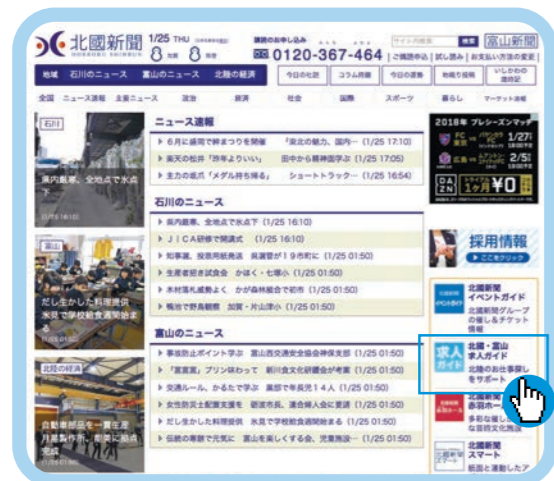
北國新聞 1/25 THU 8 8
購読のお申し込み 0120-367-464 ご購読申込 試し読み お支払い方法の変更
富山新聞
地域 石川のニュース 富山のニュース 北陸の経済 今日の社説 コラム時鐘 今日の運勢 地域から 北國新聞 いしかわの遺産
全国 ニュース速報 主要ニュース 政治 経済 社会 国際 スポーツ 暮らし マーケット速報

石川
県内豪雪、全地点で氷点下
(1/25 16:10)

ニュース速報
▶ 6月に盛岡で絆まつりを開催 「東北の魅力、国内… (1/25 17:10)
▶ 楽天の松井「苦手よういい」 田中から膳神国学ぶ (1/25 17:05)
▶ 主力の成ボ「メダル持ち帰る」 ショートトラック… (1/25 16:54)

石川のニュース
▶ 県内豪雪、全地点で氷点下 (1/25 16:10)
▶ JICA研修で開講式 (1/25 16:10)
▶ 知事選、投票用紙発送 県選管が (1/25 01:50)
▶ 生産者招き試食会 かほく・七塚小 (1/25 01:50)
▶ 木材活用感謝よく かが森林組合に (1/25 01:50)
▶ 鴨池で野鳥観察 加賀・片山津小 (1/25 01:50)

石川
だし生かした料理提供 氷見で学校給食週間始まる

富山のニュース
▶ 事故防止ポイント学ぶ 富山西交通安全協会砺波支部 (1/25 01:50)
▶ 「裏裏裏」プリン味わって 新川食文化研究会が考案 (1/25 01:50)
▶ 交通ルール、かるたで学ぶ 黒部で年長児14人 (1/25 01:50)
▶ 女性防災士配置支援を 砺波市長、連合婦人会に要望 (1/25 01:50)
▶ だし生かした料理提供 氷見で学校給食週間始まる (1/25 01:50)
▶ 伝統の奉納で元気に 富山を楽しくする会、児童施設… (1/25 01:50)

北陸の経済
自動車部品を一貫生産 月星製作所、能美に拠点完成
(1/25 01:50)

2018年 ブレシーズンマッチ
1/27
2/5
DAZN 1ヶ月¥0

採用情報
ここをクリック

北國新聞 イベントガイド
北國新聞グループの催し&チケット情報

求人ガイド
北國・富山 求人ガイド
北陸のお仕事探しをサポート

北國新聞 赤羽ホール

北國新聞 スマート
紙面と連動したア